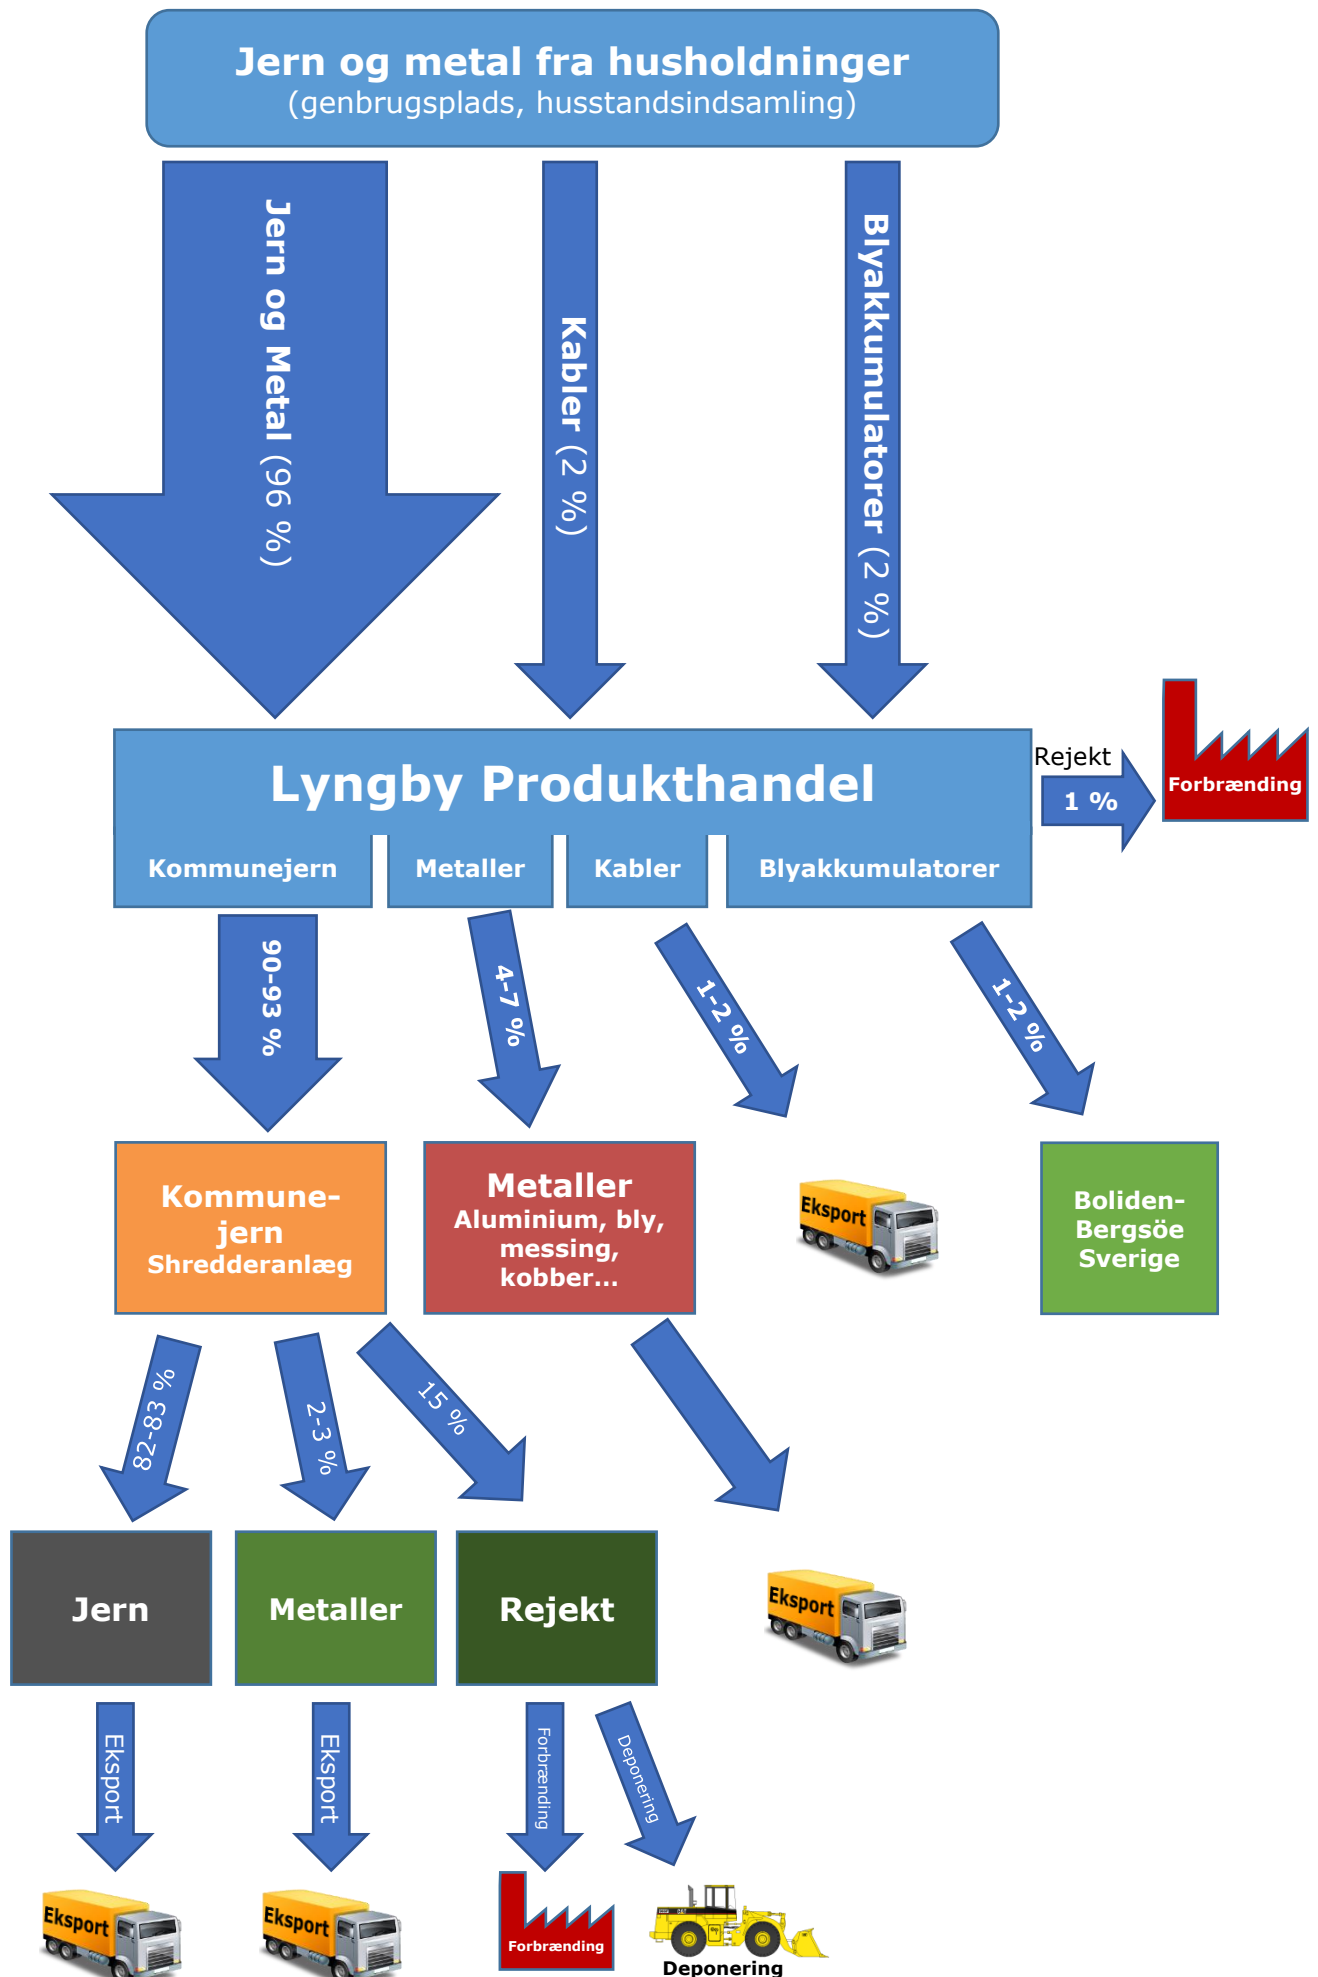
Jern og metal fra husholdninger
(genbrugsplads, husstandsindsamling)

Jern og Metal (96 %)

Kabler (2 %)

Blyakkumulatorer (2 %)

Lyngby Produkthandel

Kommunejern

Metaller

Kabler

Blyakkumulatorer

Rejekt

1 %

Forbrænding

90-93 %

4-7 %

1-2 %

1-2 %

Kommune-jern
Shredderanlæg

Metaller
Aluminium, bly, messing, kobber…

Eksport

Boliden-Bergsöe Sverige

82-83 %

2-3 %

15 %

Jern

Metaller

Rejekt

Eksport

Eksport

Eksport

Forbrænding

Deponering

Eksport

Eksport

Forbrænding

Deponering